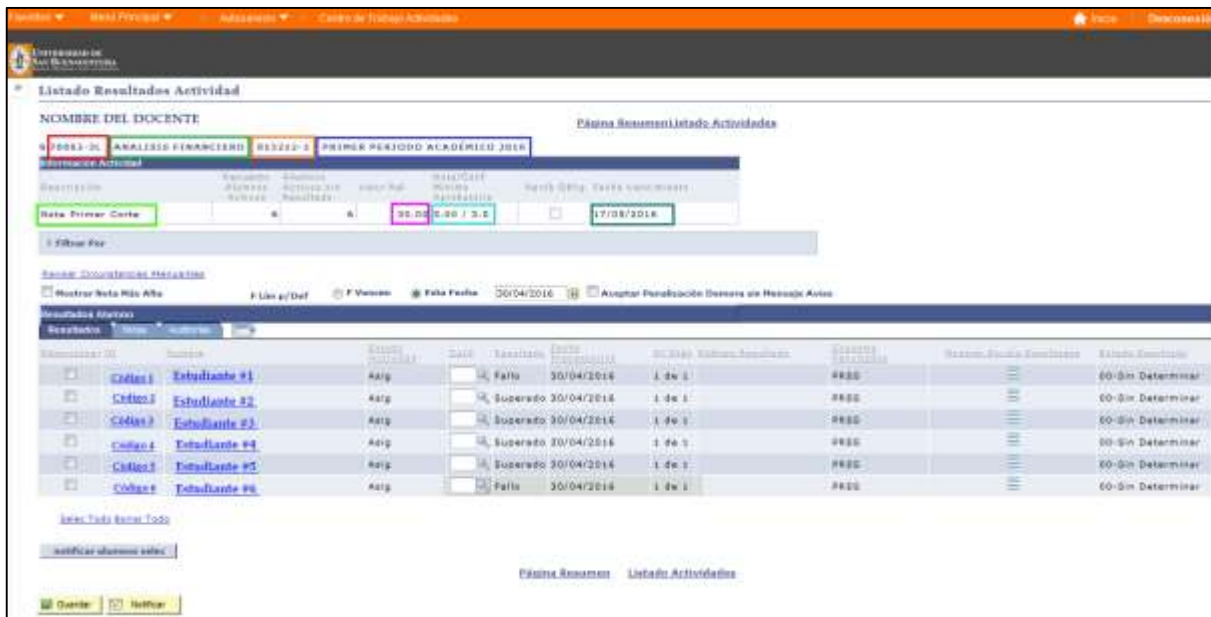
Favoritos ▼ Menú Principal ▼ Autoservicio ▼ Centro de Trabajo Actividades

Inicio Desconexión

Universidad de San Buenaventura

Listado Resultados Actividad

NOMBRE DEL DOCENTE

Página Resumen Listado Actividades

70083-3L ANALISIS FINANCIERO 013212-1 PRIMER PERIODO ACADÉMICO 2016

Información Actividad

| Descripción | Recuento Alumnos Activos | Alumnos Activos sin Resultado | Valor Ral | Nota/Calif Mínima Aprobatoria | Revis Oblig | Fecha Vencimiento |
|---|---|---|---|---|---|---|
| Nota Primer Corte | 6 | 6 | 30.00 | 0.00 / 5.0 | | 17/08/2016 |

Filtrar Por

Revisar Ocurrencias Mensuales

Mostrar Nota Más Alta F Lim p/Def F Vencim Fcha Fecha 30/04/2016 Aceptar Penalización Demora sin Mensaje Aviso

Resultados Alumnos

Resultados Notas Auditoría

| Seleccionar ID | Nombre | Estado Matrícula | Calif | Resultado | Fecha Finalización | Nº Ocurr | Anulado Resultado | Estado Calificación | Revisar Estado Resultado | Estado Resultado |
|---|---|---|---|---|---|---|---|---|---|---|
| | Código 1 Estudiante #1 | Asig | | Fallo | 30/04/2016 | 1 de 1 | | PRSS | | 00-Sin Determinar |
| | Código 2 Estudiante #2 | Asig | | Superado | 30/04/2016 | 1 de 1 | | PRSS | | 00-Sin Determinar |
| | Código 3 Estudiante #3 | Asig | | Superado | 30/04/2016 | 1 de 1 | | PRSS | | 00-Sin Determinar |
| | Código 4 Estudiante #4 | Asig | | Superado | 30/04/2016 | 1 de 1 | | PRSS | | 00-Sin Determinar |
| | Código 5 Estudiante #5 | Asig | | Superado | 30/04/2016 | 1 de 1 | | PRSS | | 00-Sin Determinar |
| | Código 6 Estudiante #6 | Asig | | Fallo | 30/04/2016 | 1 de 1 | | PRSS | | 00-Sin Determinar |

Selec Todo Borrar Todo

notificar alumnos selec

Página Resumen Listado Actividades

Guardar Notificar